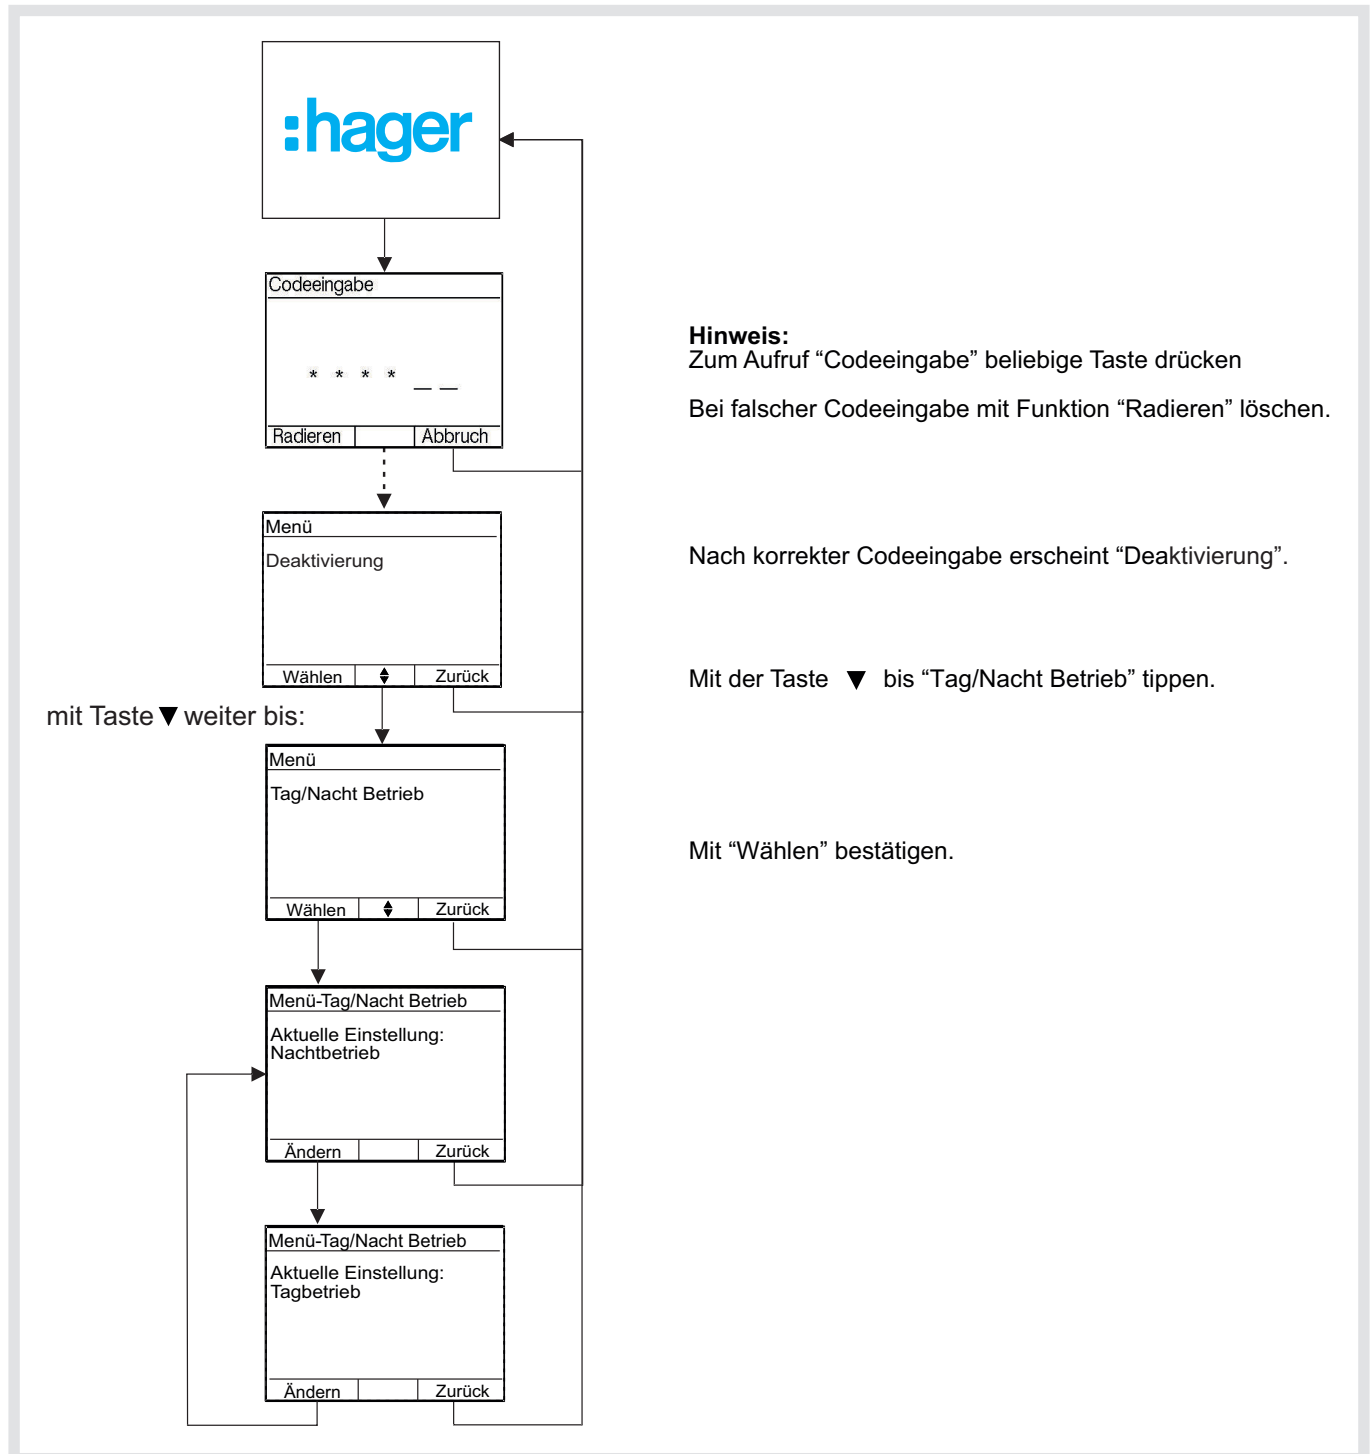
:hager

Codeeingabe

* * * * _ _

Radieren | Abbruch

Hinweis:
Zum Aufruf “Codeeingabe” beliebige Taste drücken

Bei falscher Codeeingabe mit Funktion “Radieren” löschen.

Menü

Deaktivierung

Wählen | ▲▼ | Zurück

Nach korrekter Codeeingabe erscheint “Deaktivierung”.

mit Taste ▼ weiter bis:

Mit der Taste ▼ bis “Tag/Nacht Betrieb” tippen.

Menü

Tag/Nacht Betrieb

Wählen | ▲▼ | Zurück

Mit “Wählen” bestätigen.

Menü-Tag/Nacht Betrieb

Aktuelle Einstellung:
Nachtbetrieb

Ändern | Zurück

Menü-Tag/Nacht Betrieb

Aktuelle Einstellung:
Tagbetrieb

Ändern | Zurück